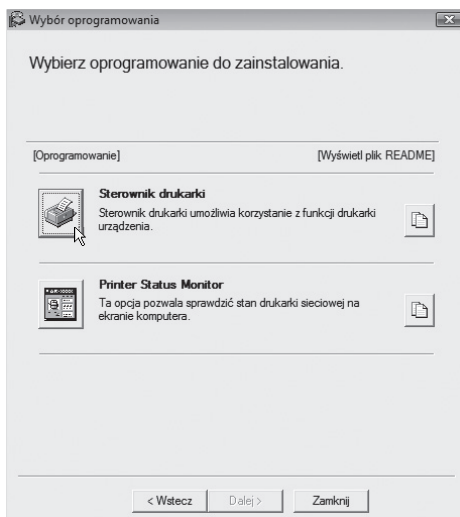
Wybór oprogramowania

Wybierz oprogramowanie do zainstalowania.

[Oprogramowanie]

[Wyświetl plik README]

Sterownik drukarki
Sterownik drukarki umożliwia korzystanie z funkcji drukarki urządzenia.

Printer Status Monitor
Ta opcja pozwala sprawdzić stan drukarki sieciowej na ekranie komputera.

< Wstecz
Dalej >
Zamknij